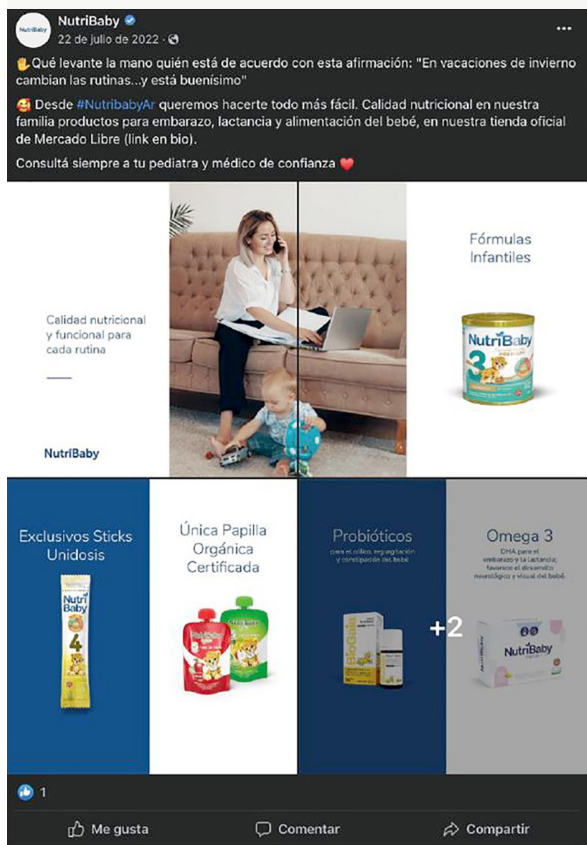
NutriBaby
22 de julio de 2022 ·

✋Qué levante la mano quién está de acuerdo con esta afirmación: "En vacaciones de invierno cambian las rutinas...y está buenísimo"

🥰 Desde #NutribabyAr queremos hacerte todo más fácil. Calidad nutricional en nuestra familia productos para embarazo, lactancia y alimentación del bebé, en nuestra tienda oficial de Mercado Libre (link en bio).

Consultá siempre a tu pediatra y médico de confianza ❤️

Calidad nutricional y funcional para cada rutina

NutriBaby

Fórmulas Infantiles

NutriBaby 3

Exclusivos Sticks Unidosis

Nutri Baby 4

Única Papilla Orgánica Certificada

Probióticos
para el cólico, regurgitación y constipación del bebé

Omega 3
DHA para el embarazo y la lactancia; favorece el desarrollo neurológico y visual del bebé

+2

NutriBaby

1

Me gusta Comentar Compartir